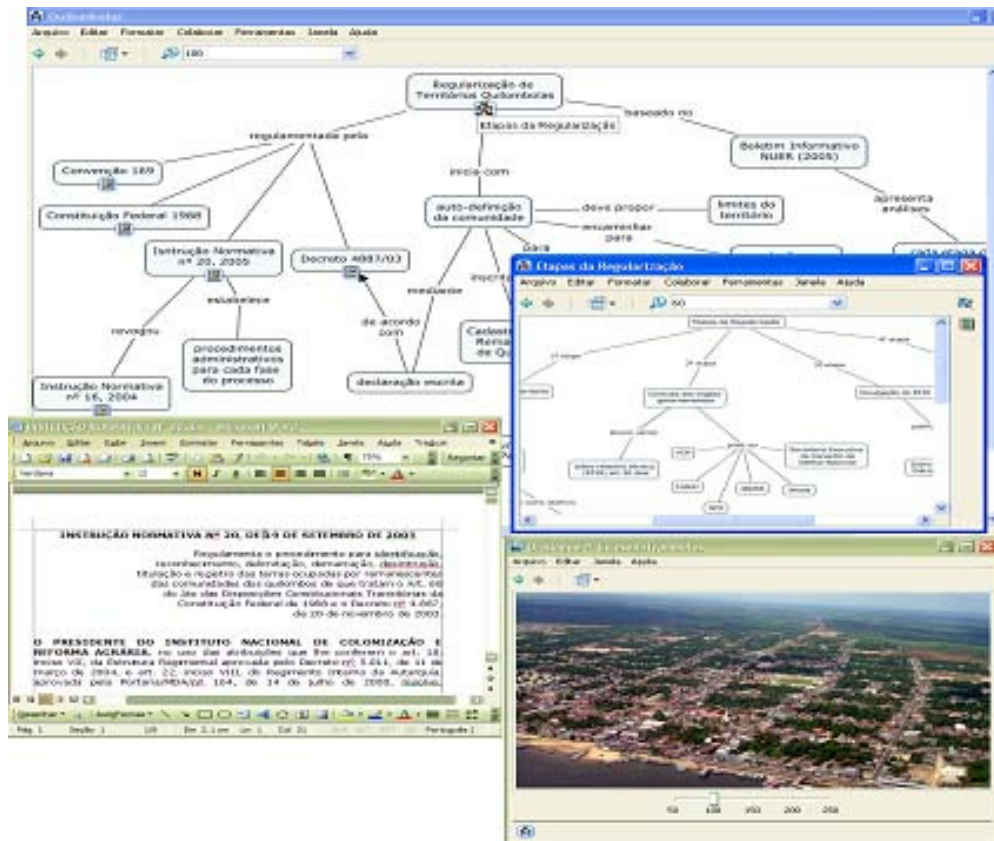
Quilombolas

Arquivo Editar Formatar Colaborar Ferramentas Janela Ajuda

100

Regularização de Territórios Quilombolas

Etapas da Regularização

baseado no

regulamentada pela

Boletim Informativo NUER (2005)

Convenção 169

inicia com

apresenta análises

auto-definição da comunidade

deve propor

limites do território

Constituição Federal 1988

encaminhar para

Instrução Normativa nº 20, 2005

Decreto 4887/03

para

estabelece

mediante

inscrev

revogou

de acordo com

procedimentos administrativos para cada fase do processo

Cadast Remar de Qu

Instrução Normativa nº 16, 2004

declaração escrita

Etapas da Regularização

Arquivo Editar Formatar Colaborar Ferramentas Janela Ajuda

60

Etapas da Regularização

INSTRUÇÃO NORMATIVA Nº 20, DE 19 DE SETEMBRO DE 2005

Regulamenta o procedimento para identificação, reconhecimento, delimitação, demarcação, desintrusão, titulação e registro das terras ocupadas por remanescentes das comunidades dos quilombos de que tratam o Art. 68 do Ato das Disposições Constitucionais Transitórias da Constituição Federal de 1988 e o Decreto nº 4.887, de 20 de novembro de 2003.

O PRESIDENTE DO INSTITUTO NACIONAL DE COLONIZAÇÃO E REFORMA AGRÁRIA, no uso das atribuições que lhe conferem o art. 18, inciso VII, da Estrutura Regimental aprovada pelo Decreto nº 5.011, de 11 de março de 2004, e art. 22, inciso VIII, do Regimento Interno da Autarquia, aprovado pela Portaria/MDA/nº 164, de 14 de julho de 2000, resolve:

Arquivo Editar Exibir Inserir Formatar Ferramentas Tabela Janela Ajuda

Verdana 12 75%

Pág 1 Seção 1 1/9 Em 2,1 cm Lin 1 Col 31 Português

Arquivo Editar Janela Ajuda

50 100 150 200 250